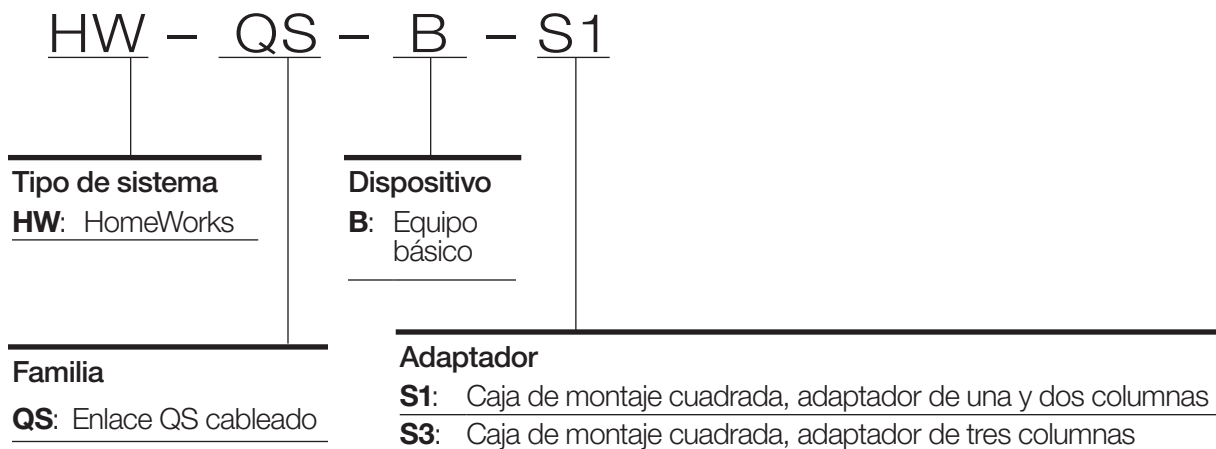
HW – QS – B – S1

Tipo de sistema
HW: HomeWorks

Dispositivo
B: Equipo básico

Familia
QS: Enlace QS cableado

Adaptador
S1: Caja de montaje cuadrada, adaptador de una y dos columnas
S3: Caja de montaje cuadrada, adaptador de tres columnas